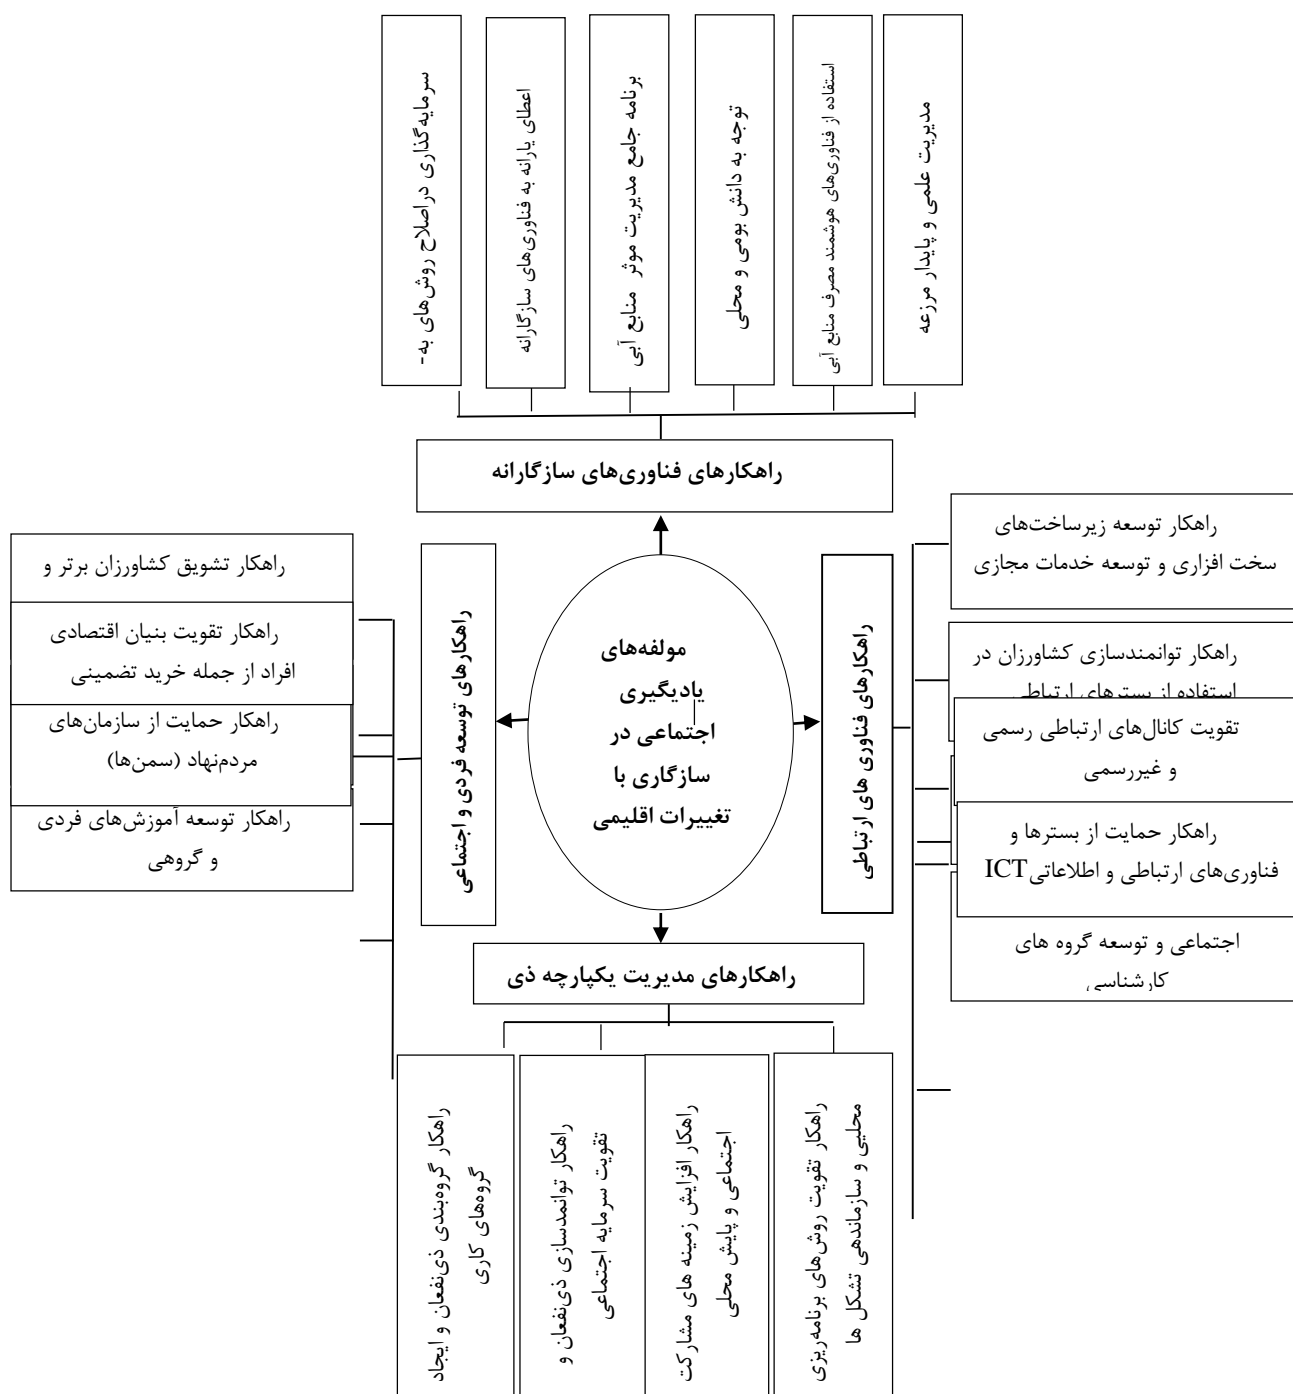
سرمایه‌گذاری دراصلاح روش‌های به-

اعطای یارانه به فناوری‌های سازگارانه

برنامه جامع مدیریت موثر منابع آبی

توجه به دانش بومی و محلی

استفاده از فناوری‌های هوشمند مصرف منابع آبی

مدیریت علمی و پایدار مزرعه

راهکارهای فناوری‌های سازگارانه

راهکار تشویق کشاورزان برتر و

راهکار تقویت بنیان اقتصادی افراد از جمله خرید تضمینی

راهکار حمایت از سازمان‌های مردم‌نهاد (سمن‌ها)

راهکار توسعه آموزش‌های فردی و گروهی

راهکارهای توسعه فردی و اجتماعی

مولفه‌های یادگیری اجتماعی در سازگاری با تغییرات اقلیمی

راهکارهای فناوری های ارتباطی

راهکار توسعه زیرساخت‌های سخت افزاری و توسعه خدمات مجازی

راهکار توانمندسازی کشاورزان در استفاده از بسترهای ارتباطی

تقویت کانال‌های ارتباطی رسمی و غیررسمی

راهکار حمایت از بسترها و فناوری‌های ارتباطی و اطلاعاتی ICT

اجتماعی و توسعه گروه های کارشناسی

راهکارهای مدیریت یکپارچه ذی

راهکار گروه‌بندی ذی‌نفعان و ایجاد گروه‌های کاری

راهکار توانمندسازی ذی‌نفعان و تقویت سرمایه اجتماعی

راهکار افزایش زمینه های مشارکت اجتماعی و پایش محلی

راهکار تقویت روش‌های برنامه‌ریزی محلی و سازماندهی تشکل ها